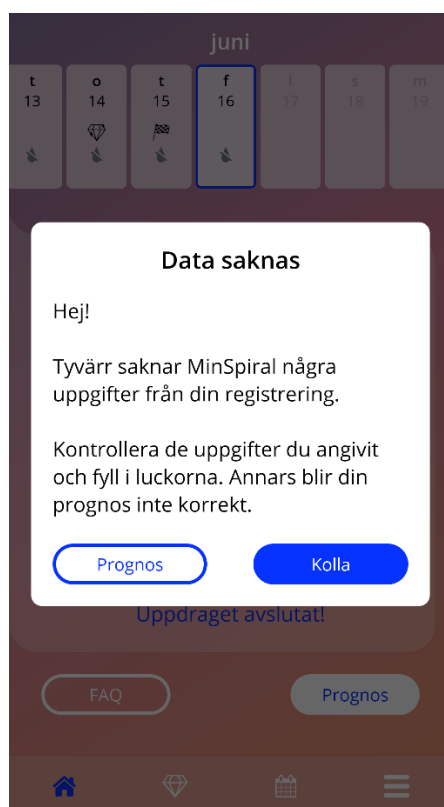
juni

t 13

o 14

t 15

f 16

l 17

s 18

m 19

Data saknas

Hej!

Tyvärr saknar MinSpiral några uppgifter från din registrering.

Kontrollera de uppgifter du angivit och fyll i luckorna. Annars blir din prognos inte korrekt.

Prognos

Kolla

Uppdraget avslutat!

FAQ

Prognos